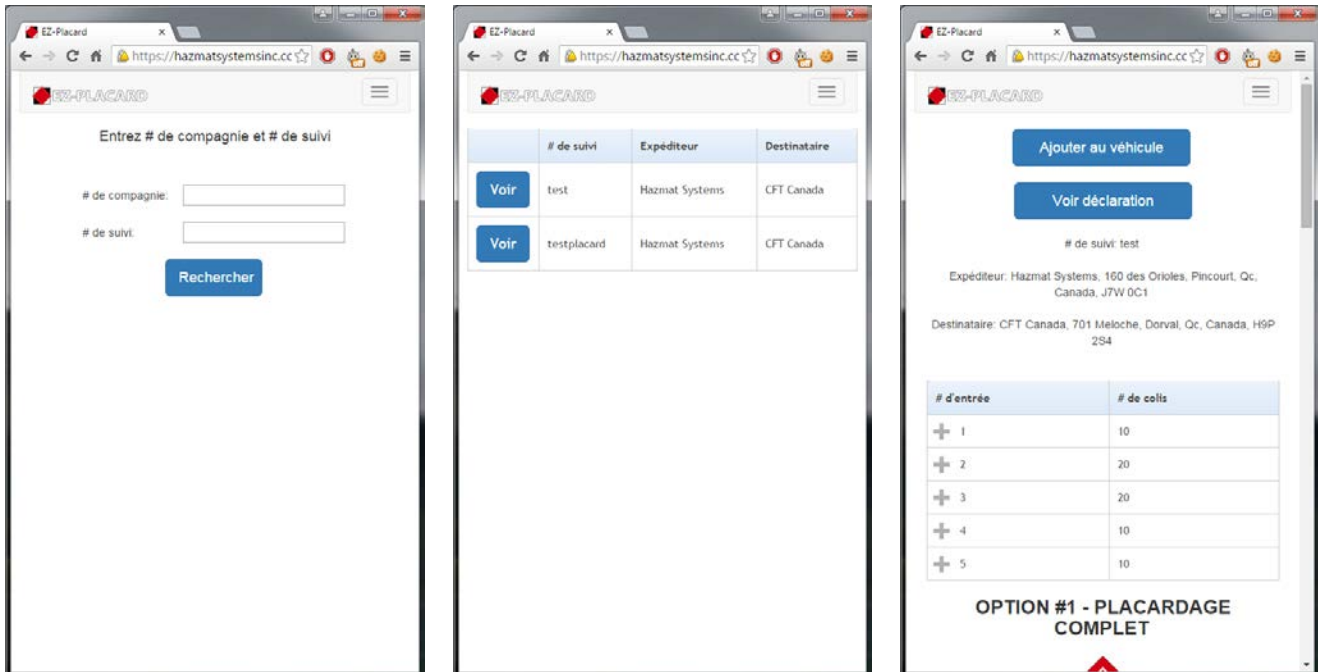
EZ-Placard ×

https://hazmatsystemsinc.cc

EZ-PLACARD

Entrez # de compagnie et # de suivi

# de compagnie:

# de suivi:

Rechercher

EZ-Placard ×

https://hazmatsystemsinc.cc

EZ-PLACARD

| | # de suivi | Expéditeur | Destinataire |
|---|---|---|---|
| Voir | test | Hazmat Systems | CFT Canada |
| Voir | testplacard | Hazmat Systems | CFT Canada |

EZ-Placard ×

https://hazmatsystemsinc.cc

EZ-PLACARD

Ajouter au véhicule

Voir déclaration

# de suivi: test

Expéditeur: Hazmat Systems, 160 des Orioles, Pincourt, Qc, Canada, J7W 0C1

Destinataire: CFT Canada, 701 Meloche, Dorval, Qc, Canada, H9P 2S4

| # d'entrée | # de colis |
|---|---|
| 1 | 10 |
| 2 | 20 |
| 3 | 20 |
| 4 | 10 |
| 5 | 10 |

OPTION #1 - PLACARDAGE COMPLET